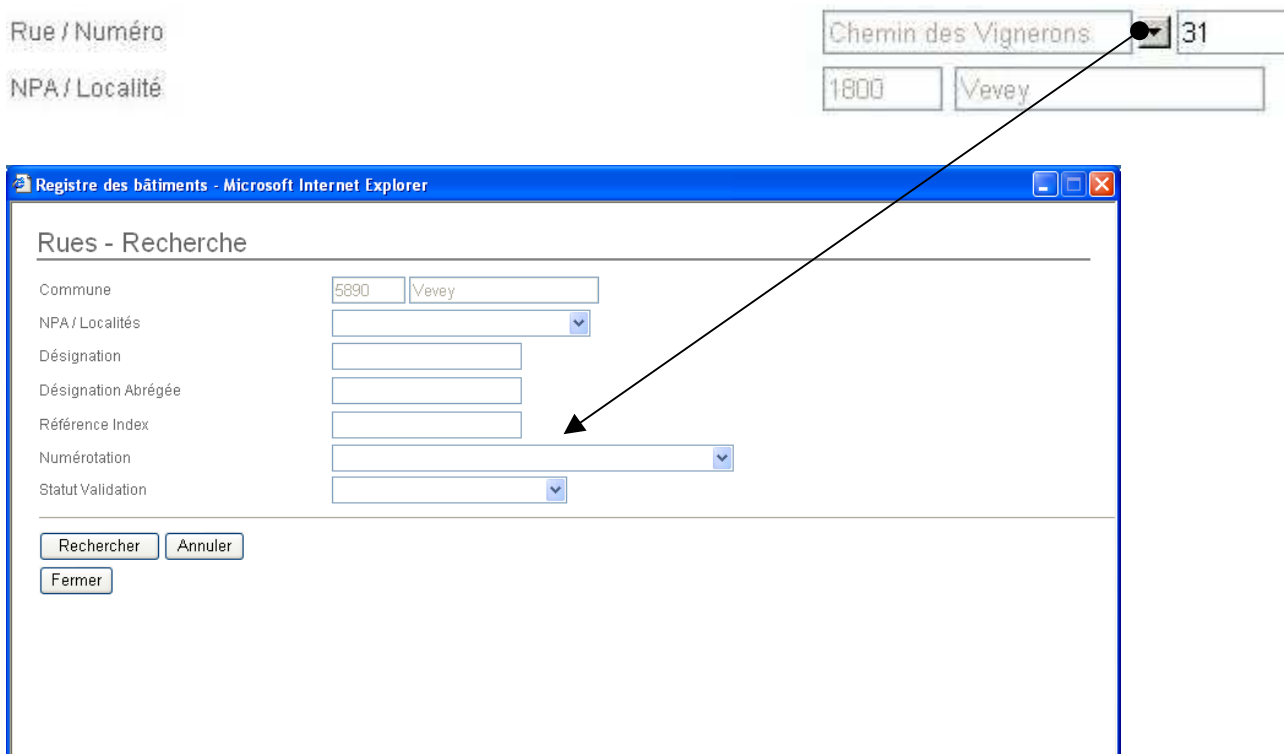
Rue / Numéro
Chemin des Vignerons
31

NPA / Localité
1800
Vevey

Registre des bâtiments - Microsoft Internet Explorer

Rues - Recherche

Commune
5890
Vevey

NPA / Localités

Désignation

Désignation Abrégée

Référence Index

Numérotation

Statut Validation

Rechercher
Annuler
Fermer